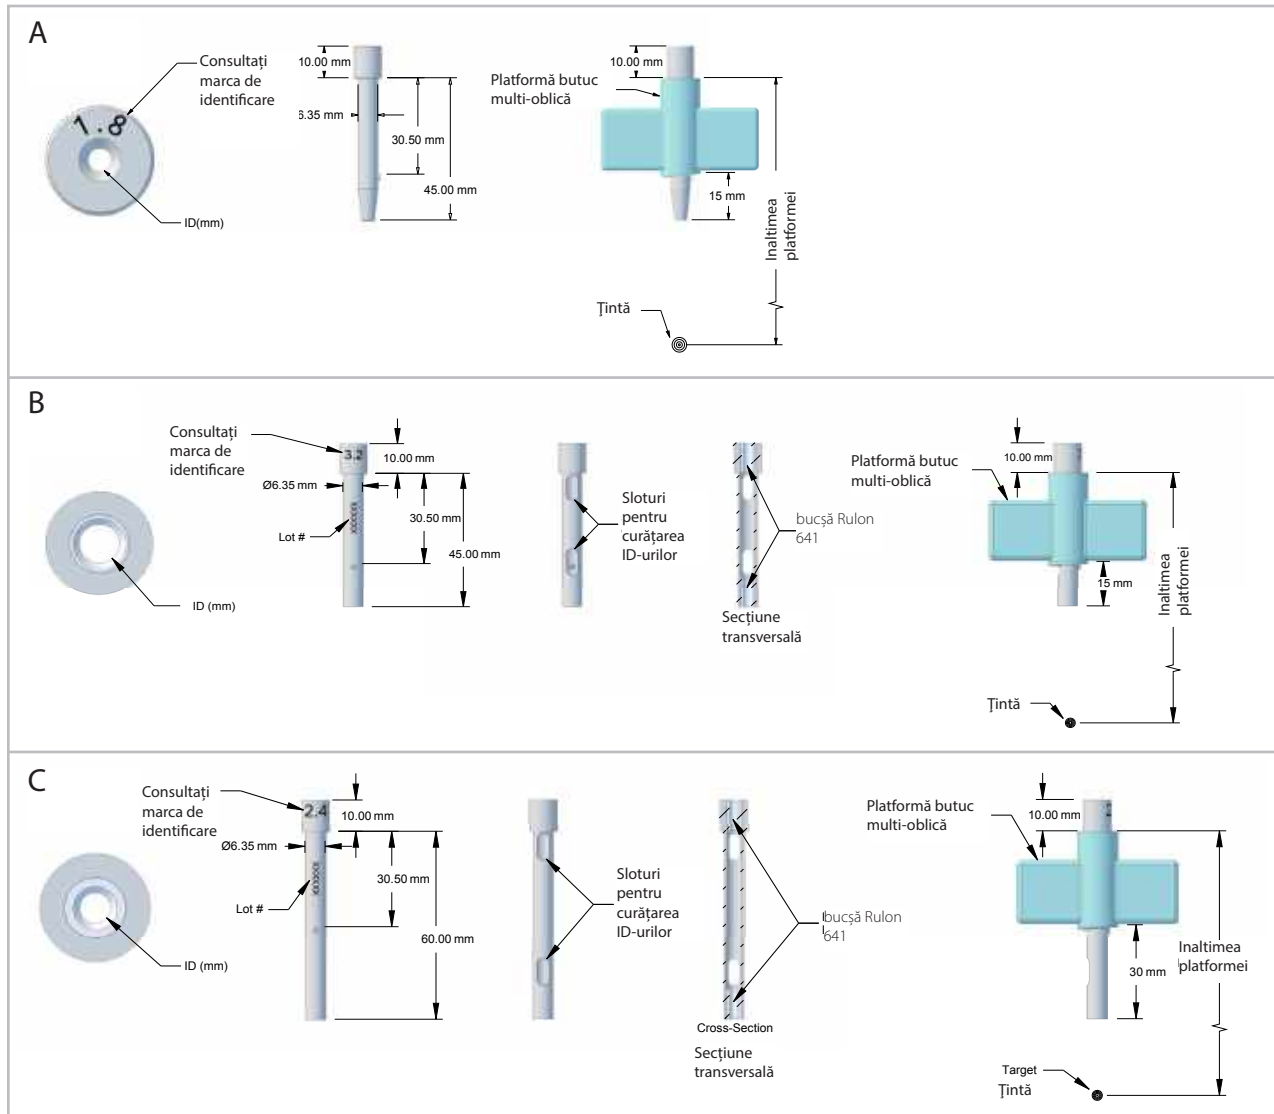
A

Consultați marca de identificare

1.8

ID(mm)

10.00 mm

6.35 mm

30.50 mm

45.00 mm

10.00 mm

Platformă butuc multi-oblică

15 mm

Inaltimea platformei

Țintă

B

Consultați marca de identificare

3.2

10.00 mm

Ø6.35 mm

30.50 mm

45.00 mm

Lot #

ID (mm)

Sloturi pentru curățarea ID-urilor

bucșă Rulon 641

Secțiune transversală

Platformă butuc multi-oblică

10.00 mm

15 mm

Inaltimea platformei

Țintă

C

Consultați marca de identificare

2.4

10.00 mm

Ø6.35 mm

30.50 mm

60.00 mm

Lot #

ID (mm)

Sloturi pentru curățarea ID-urilor

bucșă Rulon 641

Cross-Section

Secțiune transversală

Platformă butuc multi-oblică

10.00 mm

30 mm

Inaltimea platformei

Target

Țintă